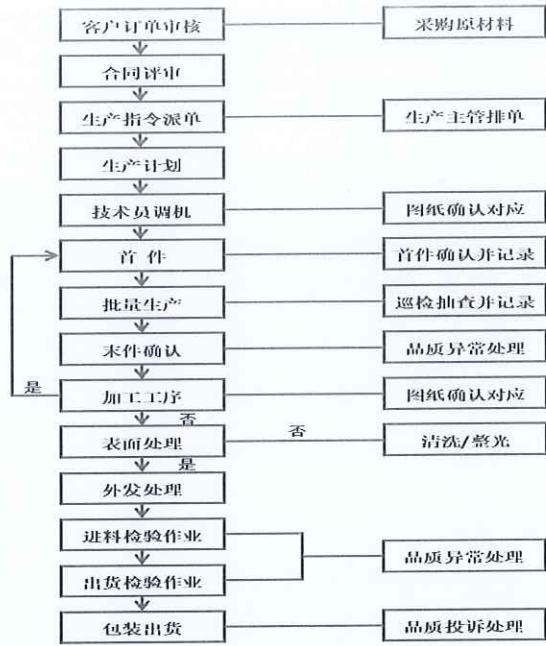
客户订单审核

采购原材料

合同评审

生产指令派单

生产主管排单

生产计划

技术员调机

图纸确认对应

首件

首件确认并记录

批量生产

巡检抽查并记录

末件确认

品质异常处理

是

加工工序

图纸确认对应

否

表面处理

否

清洗/整光

是

外发处理

进料检验作业

品质异常处理

出货检验作业

包装出货

品质投诉处理